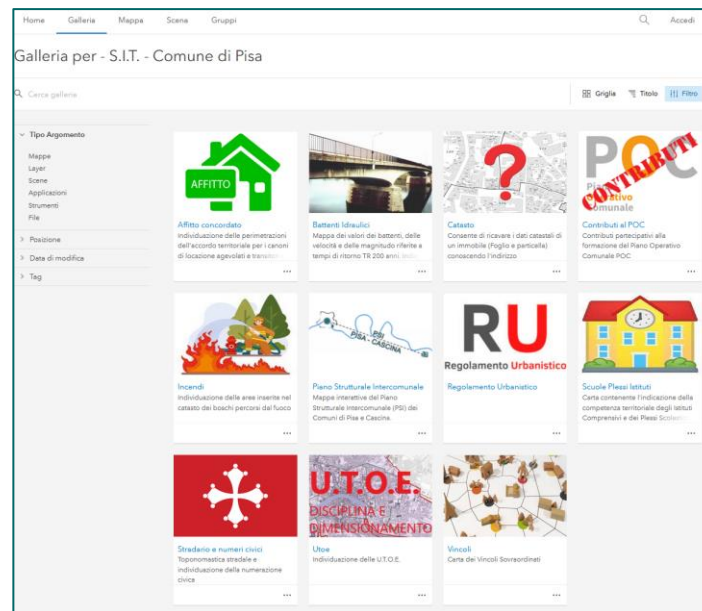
Home Galleria Mappe Scene Gruppi

Accedi

Galleria per - S.I.T. - Comune di Pisa

Cerca galleria

Griglia Titolo Filtro

Tipo Argomento

Mappe
Layer
Scene
Applicazioni
Strumenti
File

Posizione

Data di modifica

Tag

AFFITTO

Affitto concordato
Individuazione delle perimetrazioni dell'accordo territoriale per i canoni di locazione agevolati e transitor...

...

Battenti Idraulici
Mappa dei valori dei battenti, delle velocità e delle magnitudo riferite a tempi di ritorno TR 200 anni. Indi...

...

Catasto
Consente di ricavare i dati catastali di un immobile (Foglio e particella) conoscendo l'indirizzo

...

POC
CONTRIBUTI
Piano Operativo Comunale

Contributi al POC
Contributi partecipativi alla formazione del Piano Operativo Comunale POC

...

Incendi
Individuazione delle aree inserite nel catasto dei boschi percorsi dal fuoco

...

PSI
PISA - CASCINA

Piano Strutturale Intercomunale
Mappe interattive del Piano Strutturale Intercomunale (PSI) dei Comuni di Pisa e Cascina.

...

RU
Regolamento Urbanistico

Regolamento Urbanistico

...

Scuole Plessi Istituti
Carta contenente l'indicazione della competenza territoriale degli Istituti Comprensivi e dei Plessi Scolast...

...

Stradario e numeri civici
Toponomastica stradale e individuazione della numerazione civica

...

U.T.O.E.
DISCIPLINA E DIMENSIONAMENTO

Utoe
Individuazione delle U.T.O.E.

...

Vincoli
Carta dei Vincoli Sovraordinati

...